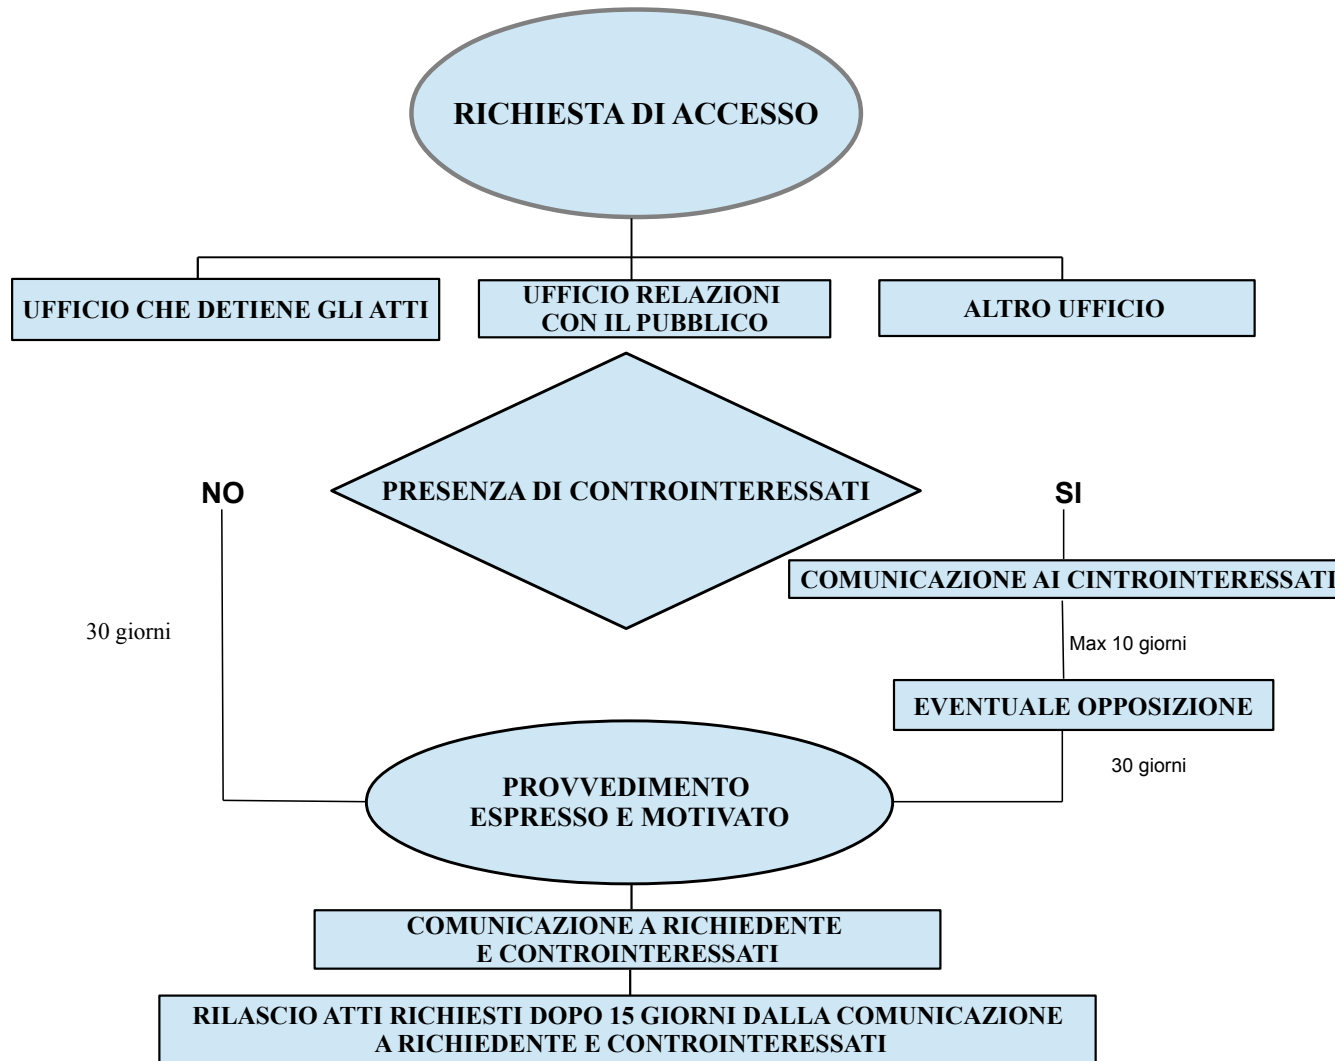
RICHIESTA DI ACCESSO

UFFICIO CHE DETIENE GLI ATTI

UFFICIO RELAZIONI CON IL PUBBLICO

ALTRO UFFICIO

NO

PRESENZA DI CONTROINTERESSATI

SI

COMUNICAZIONE AI CINTROINTERESSATI

30 giorni

Max 10 giorni

EVENTUALE OPPOSIZIONE

30 giorni

PROVVEDIMENTO ESPRESSO E MOTIVATO

COMUNICAZIONE A RICHIEDENTE E CONTROINTERESSATI

RILASCIO ATTI RICHIESTI DOPO 15 GIORNI DALLA COMUNICAZIONE A RICHIEDENTE E CONTROINTERESSATI